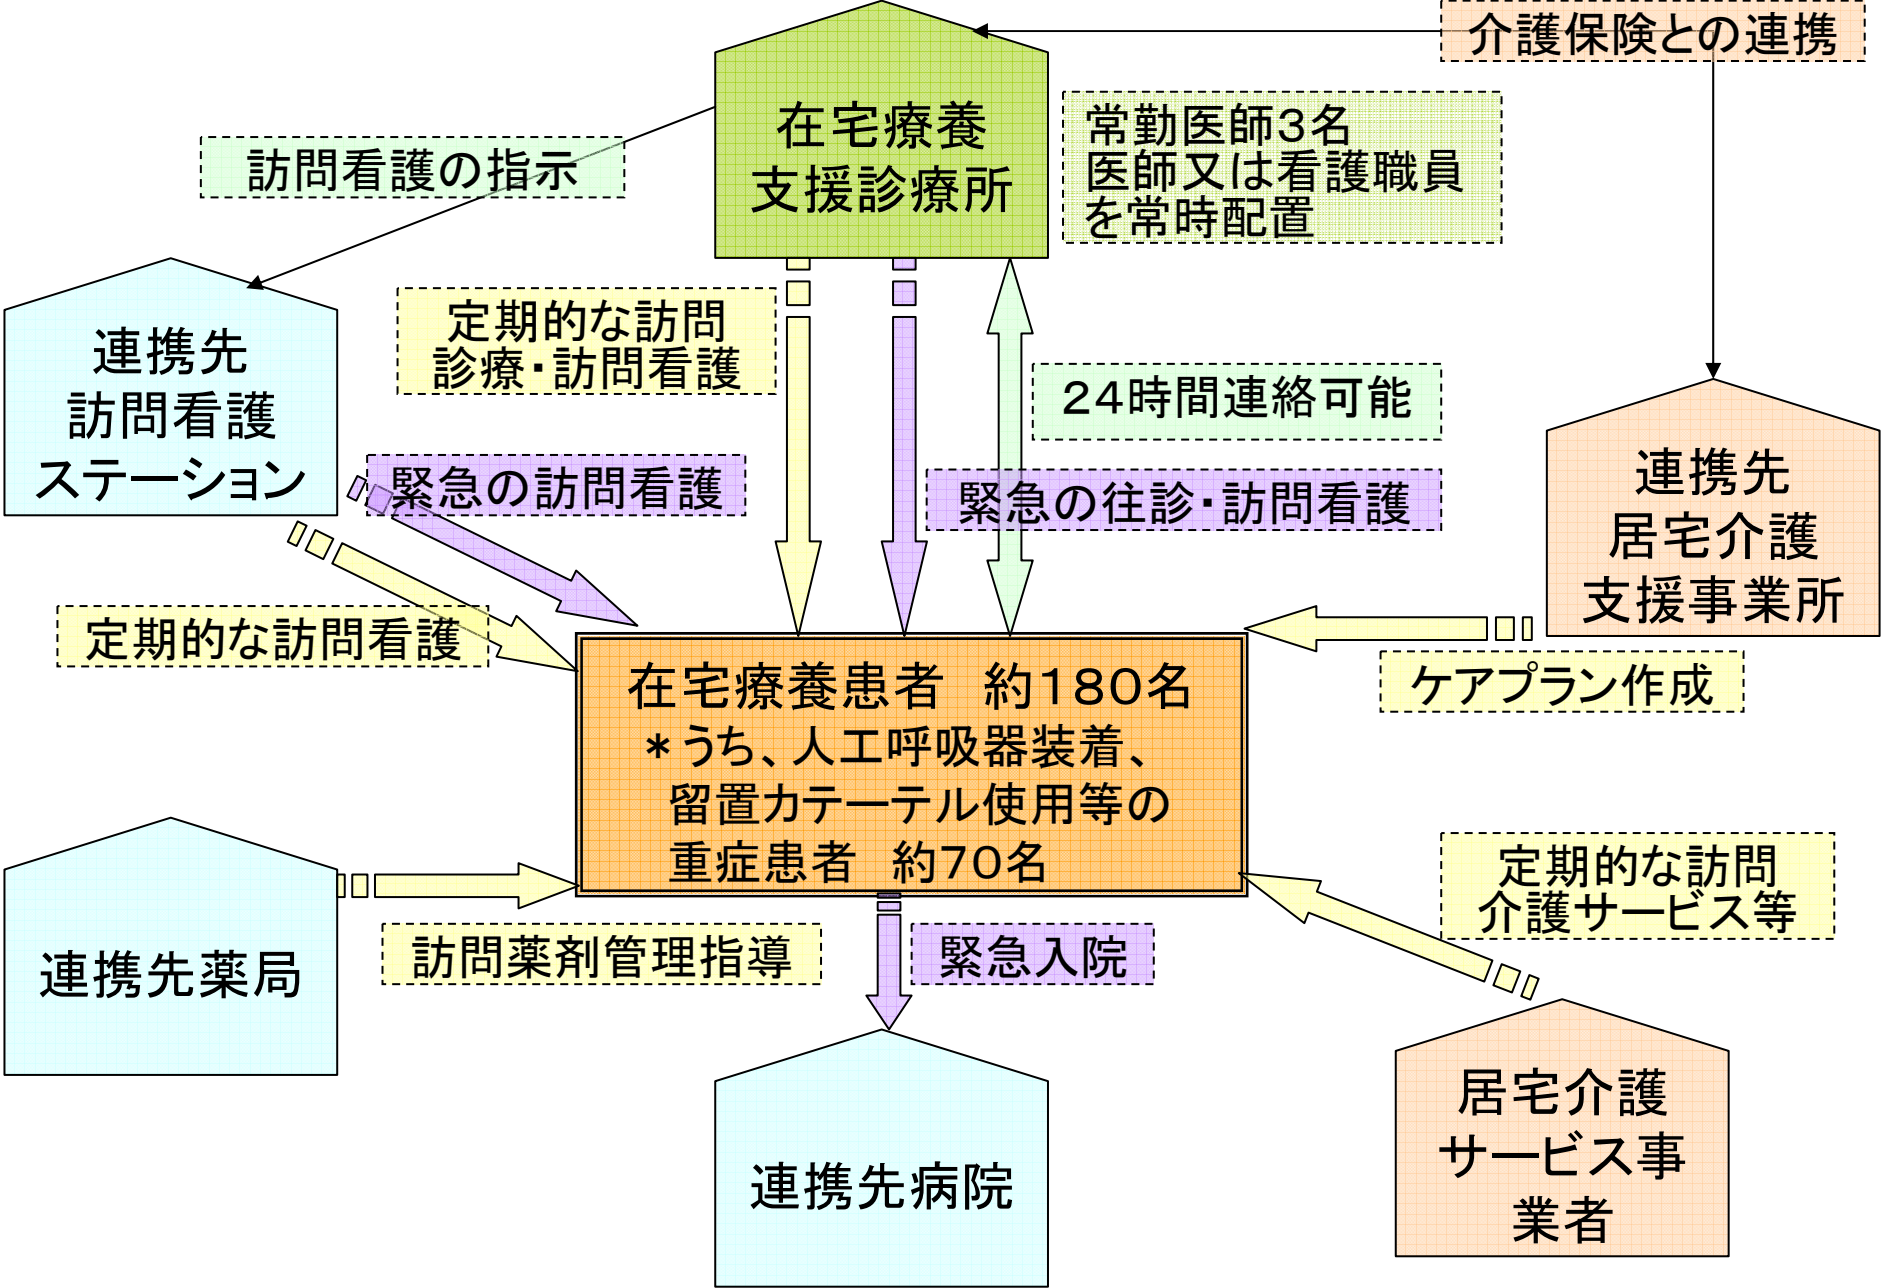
介護保険との連携

在宅療養
支援診療所

訪問看護の指示

常勤医師3名
医師又は看護職員
を常時配置

連携先
訪問看護
ステーション

定期的な訪問
診療・訪問看護

24時間連絡可能

連携先
居宅介護
支援事業所

緊急の訪問看護

緊急の往診・訪問看護

定期的な訪問看護

在宅療養患者　約180名
＊うち、人工呼吸器装着、
留置カテーテル使用等の
重症患者　約70名

ケアプラン作成

定期的な訪問
介護サービス等

連携先薬局

訪問薬剤管理指導

緊急入院

連携先病院

居宅介護
サービス事
業者